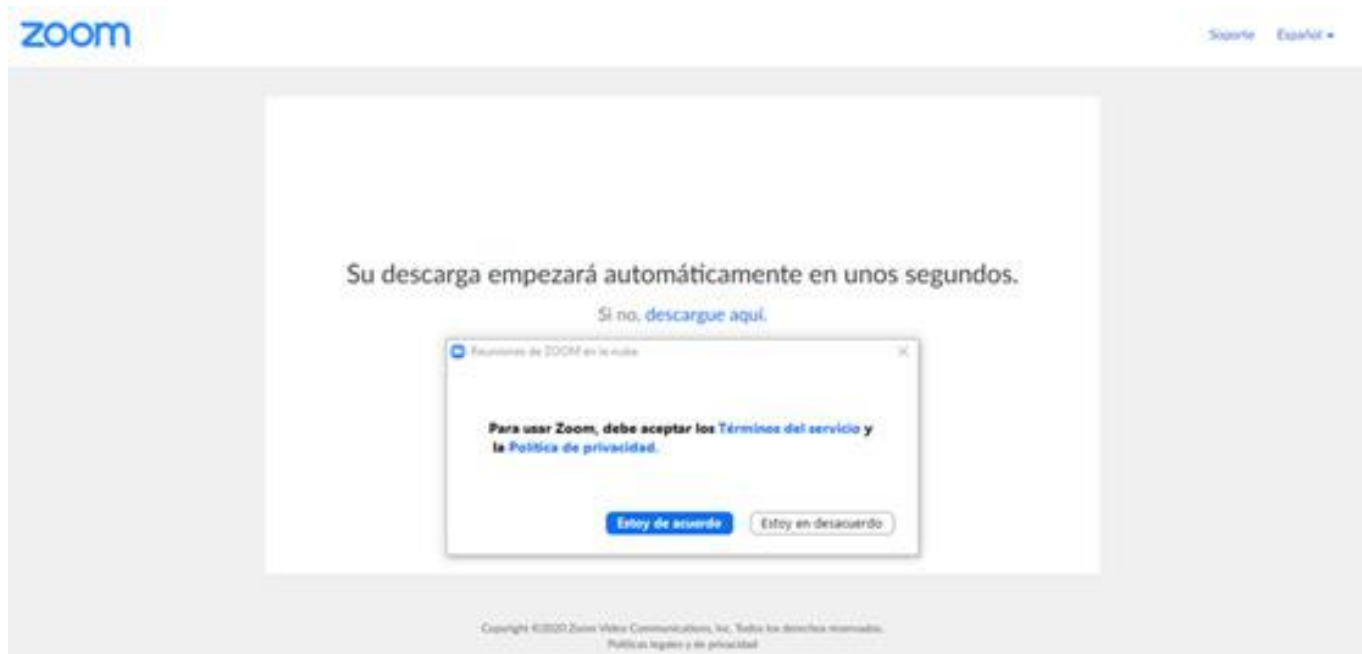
zoom

Soporte Español ▾

Su descarga empezará automáticamente en unos segundos.

Si no, descargue aquí.

Reuniones de ZOOM en la nube

Para usar Zoom, debe aceptar los Términos del servicio y la Política de privacidad.

Estoy de acuerdo

Estoy en desacuerdo

Copyright ©2020 Zoom Video Communications, Inc. Todos los derechos reservados.
Políticas legales y de privacidad